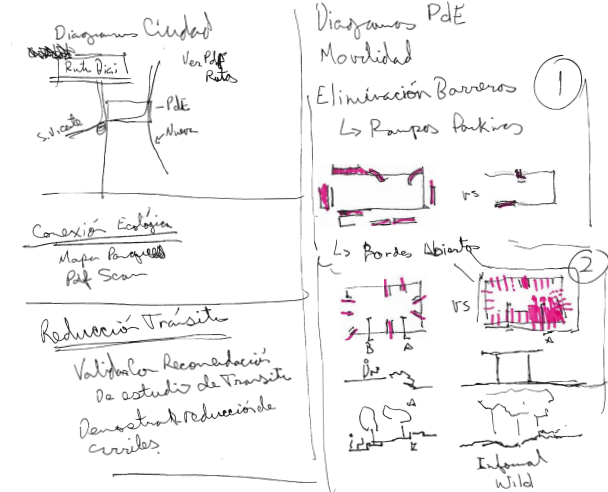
Diagramas Ciudad

Ruta Bici

Ver PdF Rutas

PdE

S. Vicente

Nuevo

Conexión Ecológica

Mapa Parques

Pdf Scan

Reducción Tránsito

Validar Recomendación de estudio de Tránsito

Demostrar reducción de carriles

Diagramas PdE

Movilidad

Eliminación Barreras

1

↳ Rampas Parking

vs

↳ Bordes Abiertos

2

vs

B

A

Informal

Wild